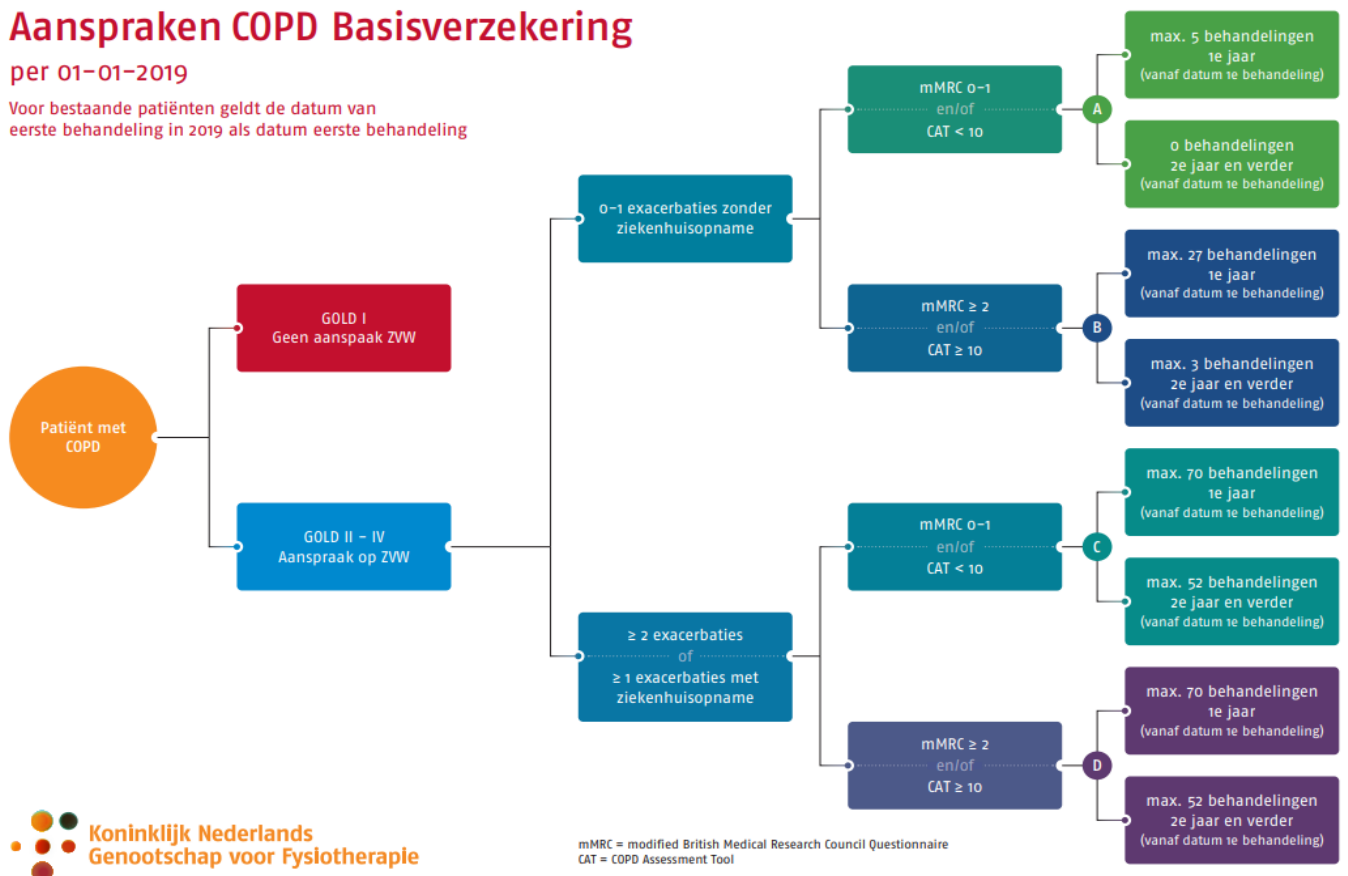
Aanspraken COPD Basisverzekering

per 01-01-2019

Voor bestaande patiënten geldt de datum van eerste behandeling in 2019 als datum eerste behandeling

Patiënt met COPD

GOLD I
Geen aanspaak ZVW

GOLD II – IV
Aanspraak op ZVW

0–1 exacerbaties zonder ziekenhuisopname

≥ 2 exacerbaties
of
≥ 1 exacerbaties met ziekenhuisopname

mMRC 0–1
en/of
CAT < 10

mMRC ≥ 2
en/of
CAT ≥ 10

mMRC 0–1
en/of
CAT < 10

mMRC ≥ 2
en/of
CAT ≥ 10

A

max. 5 behandelingen
1e jaar
(vanaf datum 1e behandeling)

0 behandelingen
2e jaar en verder
(vanaf datum 1e behandeling)

B

max. 27 behandelingen
1e jaar
(vanaf datum 1e behandeling)

max. 3 behandelingen
2e jaar en verder
(vanaf datum 1e behandeling)

C

max. 70 behandelingen
1e jaar
(vanaf datum 1e behandeling)

max. 52 behandelingen
2e jaar en verder
(vanaf datum 1e behandeling)

D

max. 70 behandelingen
1e jaar
(vanaf datum 1e behandeling)

max. 52 behandelingen
2e jaar en verder
(vanaf datum 1e behandeling)

Koninklijk Nederlands
Genootschap voor Fysiotherapie

mMRC = modified British Medical Research Council Questionnaire
CAT = COPD Assessment Tool